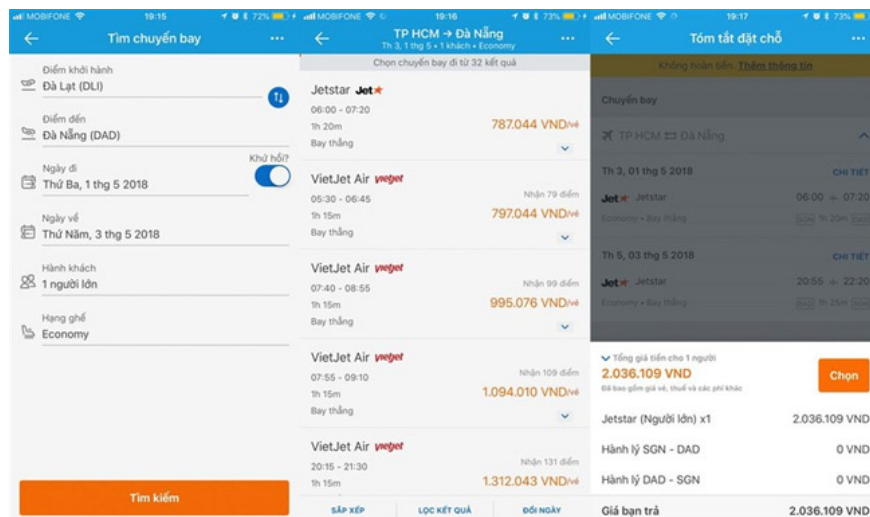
MOBIFONE 19:15 72%

Tìm chuyến bay

Điểm khởi hành
Đà Lạt (DLI)

Điểm đến
Đà Nẵng (DAD)

Ngày đi
Thứ Ba, 1 thg 5 2018
Khứ hồi?

Ngày về
Thứ Năm, 3 thg 5 2018

Hành khách
1 người lớn

Hạng ghế
Economy

Tìm kiếm

MOBIFONE 19:16 73%

TP HCM → Đà Nẵng
Th 3, 1 thg 5 • 1 khách • Economy

Chọn chuyến bay đi từ 32 kết quả

Jetstar Jet★
06:00 – 07:20
1h 20m
787.044 VND/vé
Bay thẳng

VietJet Air vietjet
Nhận 79 điểm
05:30 – 06:45
1h 15m
797.044 VND/vé
Bay thẳng

VietJet Air vietjet
Nhận 99 điểm
07:40 – 08:55
1h 15m
995.076 VND/vé
Bay thẳng

VietJet Air vietjet
Nhận 109 điểm
07:55 – 09:10
1h 15m
1.094.010 VND/vé
Bay thẳng

VietJet Air vietjet
Nhận 131 điểm
20:15 – 21:30
1h 15m
1.312.043 VND/vé

SẮP XẾP
LỌC KẾT QUẢ
ĐỔI NGÀY

MOBIFONE 19:17 73%

Tóm tắt đặt chỗ

Không hoàn tiền. Thêm thông tin

Chuyến bay

TP HCM ⇄ Đà Nẵng

Th 3, 01 thg 5 2018
CHI TIẾT
Jet★ Jetstar
06:00 → 07:20
Economy • Bay thẳng
SGN 1h 20m DAD

Th 5, 03 thg 5 2018
CHI TIẾT
Jet★ Jetstar
20:55 → 22:20
Economy • Bay thẳng
DAD 1h 25m SGN

Tổng giá tiền cho 1 người
2.036.109 VND
Đã bao gồm giá vé, thuế và các phí khác
Chọn

Jetstar (Người lớn) x1
2.036.109 VND

Hành lý SGN - DAD
0 VND

Hành lý DAD - SGN
0 VND

Giá bạn trả
2.036.109 VND